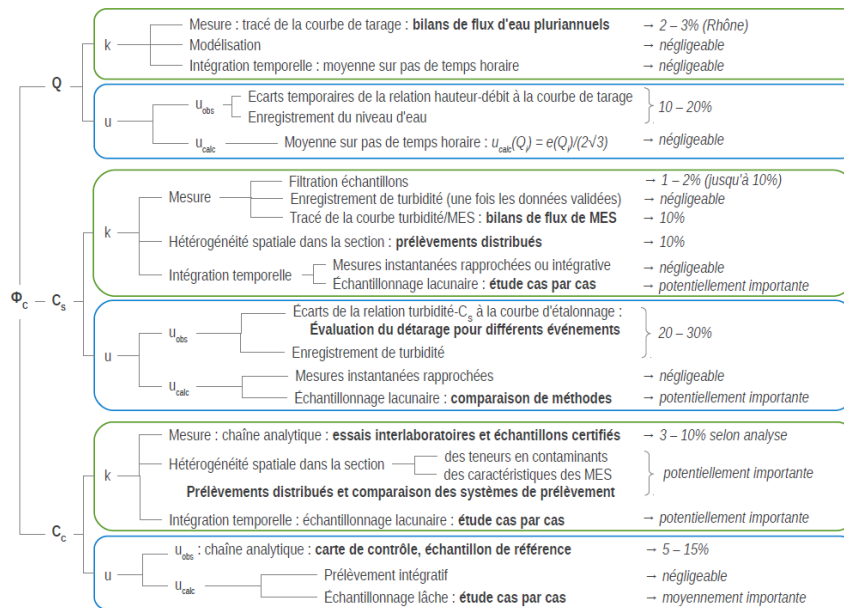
$\Phi_c$

Q

k
Mesure : tracé de la courbe de tarage : **bilans de flux d'eau pluriannuels** → 2 – 3% (Rhône)
Modélisation → négligeable
Intégration temporelle : moyenne sur pas de temps horaire → négligeable

u
$u_{obs}$
Ecarts temporaires de la relation hauteur-débit à la courbe de tarage
Enregistrement du niveau d'eau
10 – 20%
$u_{calc}$ Moyenne sur pas de temps horaire : $u_{calc}(Q_i) = e(Q_i)/(2\sqrt{3})$ → négligeable

$C_s$

k
Mesure
Filtration échantillons → 1 – 2% (jusqu'à 10%)
Enregistrement de turbidité (une fois les données validées) → négligeable
Tracé de la courbe turbidité/MES : **bilans de flux de MES** → 10%
Hétérogénéité spatiale dans la section : **prélèvements distribués** → 10%
Intégration temporelle
Mesures instantanées rapprochées ou intégrative → négligeable
Echantillonnage lacunaire : **étude cas par cas** → potentiellement importante

u
$u_{obs}$
Écarts de la relation turbidité-$C_s$ à la courbe d'étalonnage : **Évaluation du détarage pour différents événements**
Enregistrement de turbidité
20 – 30%
$u_{calc}$
Mesures instantanées rapprochées → négligeable
Échantillonnage lacunaire : **comparaison de méthodes** → potentiellement importante

$C_c$

k
Mesure : chaîne analytique : **essais interlaboratoires et échantillons certifiés** → 3 – 10% selon analyse
Hétérogénéité spatiale dans la section
des teneurs en contaminants
des caractéristiques des MES
**Prélèvements distribués et comparaison des systèmes de prélèvement**
potentiellement importante
Intégration temporelle : échantillonnage lacunaire : **étude cas par cas** → potentiellement importante

u
$u_{obs}$ : chaîne analytique : **carte de contrôle, échantillon de référence** → 5 – 15%
$u_{calc}$
Prélèvement intégratif → négligeable
Échantillonnage lâche : **étude cas par cas** → moyennement importante